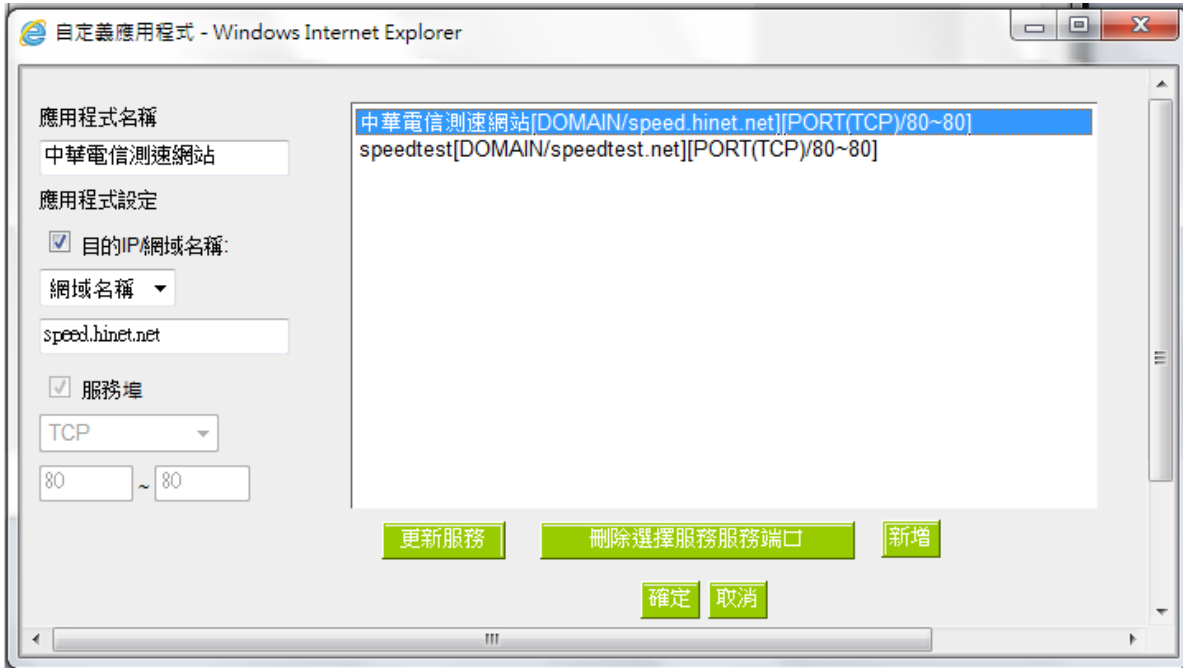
自定義應用程式 - Windows Internet Explorer

應用程式名稱

中華電信測速網站

應用程式設定

目的IP/網域名稱:

網域名稱

speed.hinet.net

服務埠

TCP

80 ~ 80

中華電信測速網站[DOMAIN/speed.hinet.net][PORT(TCP)/80~80]
speedtest[DOMAIN/speedtest.net][PORT(TCP)/80~80]

更新服務

刪除選擇服務服務端口

新增

確定

取消